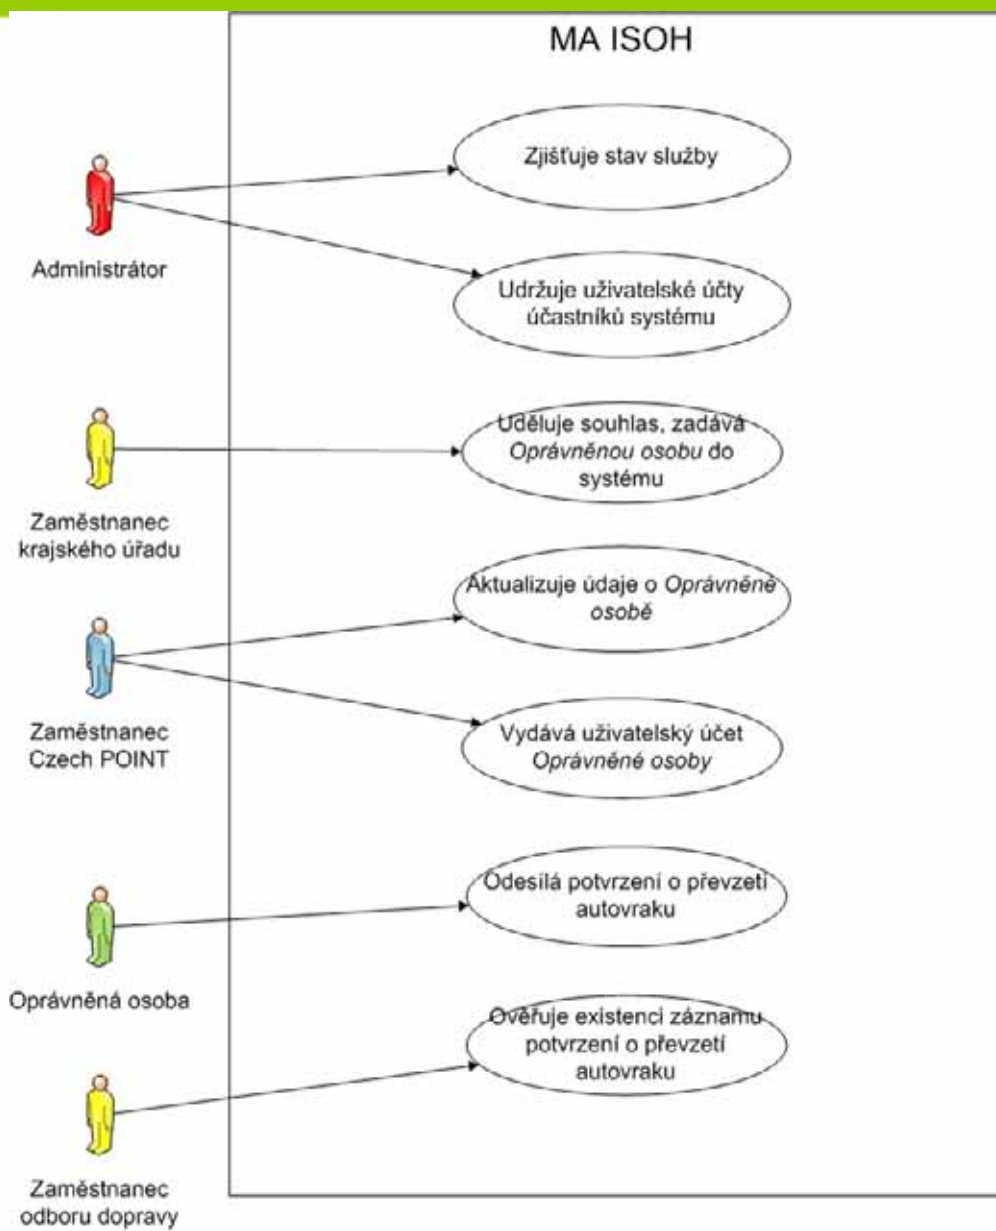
MA ISOH

Administrátor

Zjišťuje stav služby

Udržuje uživatelské účty účastníků systému

Zaměstnanec krajského úřadu

Uděluje souhlas, zadává *Oprávněnou osobu* do systému

Zaměstnanec Czech POINT

Aktualizuje údaje o *Oprávněné osobě*

Vydává uživatelský účet *Oprávněné osoby*

Oprávněná osoba

Odesílá potvrzení o převzetí autovraku

Zaměstnanec odboru dopravy

Ověřuje existenci záznamu potvrzení o převzetí autovraku